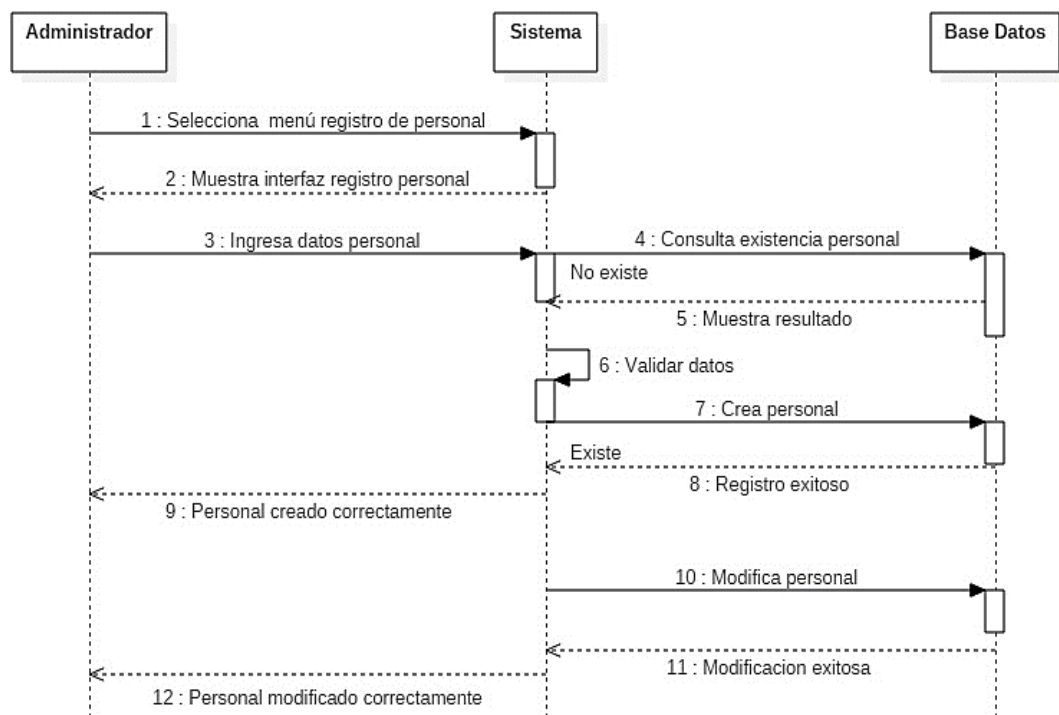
Administrador

Sistema

Base Datos

1 : Selecciona menú registro de personal

2 : Muestra interfaz registro personal

3 : Ingresa datos personal

4 : Consulta existencia personal

No existe

5 : Muestra resultado

6 : Validar datos

7 : Crea personal

Existe

8 : Registro exitoso

9 : Personal creado correctamente

10 : Modifica personal

11 : Modificacion exitosa

12 : Personal modificado correctamente